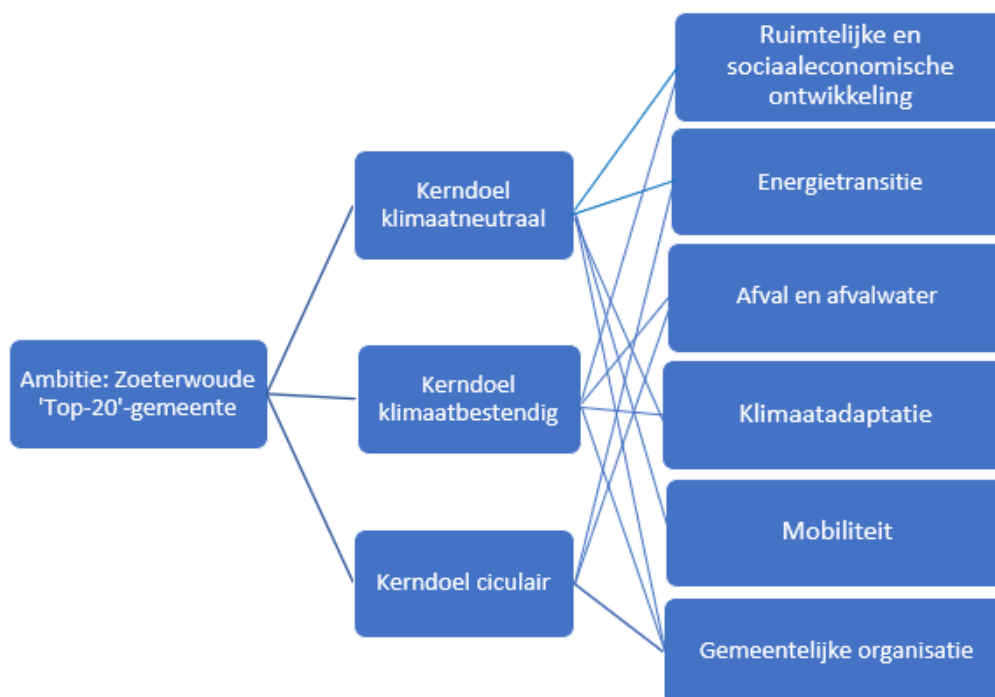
Ambitie: Zoeterwoude 'Top-20'-gemeente

Kerndoel klimaatneutraal

Kerndoel klimaatbestendig

Kerndoel ciculair

Ruimtelijke en sociaaleconomische ontwikkeling

Energietransitie

Afval en afvalwater

Klimaatadaptatie

Mobiliteit

Gemeentelijke organisatie